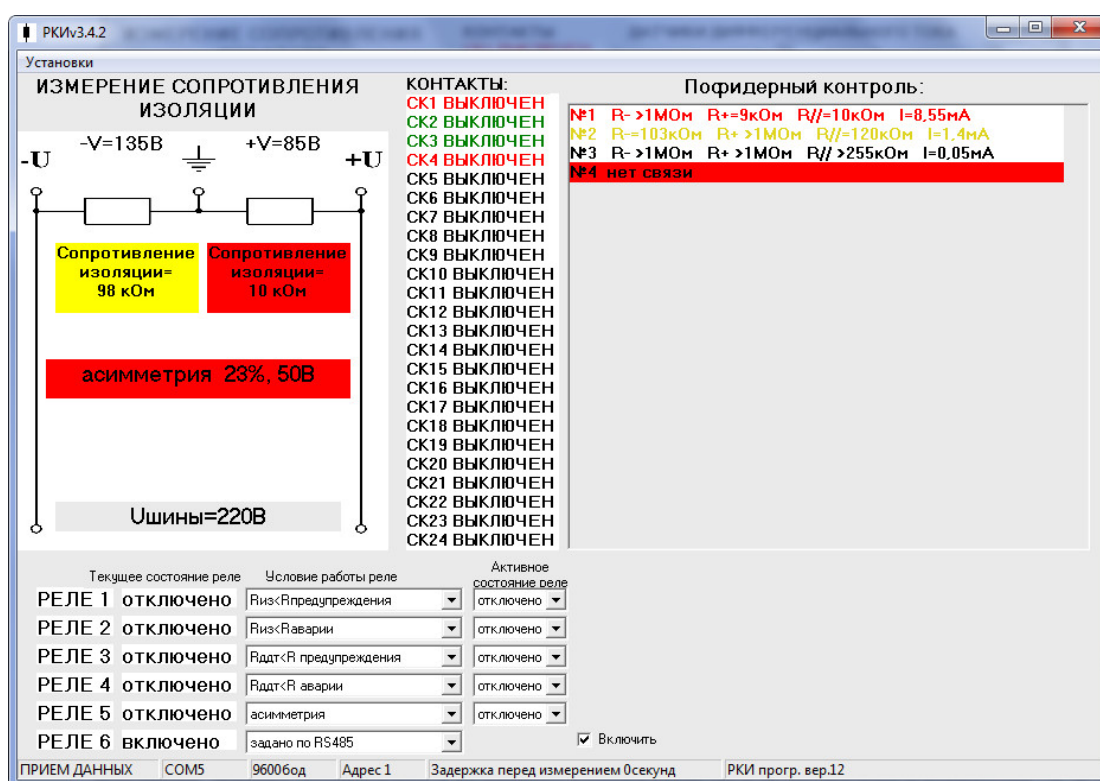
РКИv3.4.2

Установки

ИЗМЕРЕНИЕ СОПРОТИВЛЕНИЯ ИЗОЛЯЦИИ

-V=135В +V=85В

-U +U

Сопротивление изоляции= 98 кОм

Сопротивление изоляции= 10 кОм

асимметрия 23%, 50В

Uшины=220В

КОНТАКТЫ:
СК1 ВЫКЛЮЧЕН
СК2 ВЫКЛЮЧЕН
СК3 ВЫКЛЮЧЕН
СК4 ВЫКЛЮЧЕН
СК5 ВЫКЛЮЧЕН
СК6 ВЫКЛЮЧЕН
СК7 ВЫКЛЮЧЕН
СК8 ВЫКЛЮЧЕН
СК9 ВЫКЛЮЧЕН
СК10 ВЫКЛЮЧЕН
СК11 ВЫКЛЮЧЕН
СК12 ВЫКЛЮЧЕН
СК13 ВЫКЛЮЧЕН
СК14 ВЫКЛЮЧЕН
СК15 ВЫКЛЮЧЕН
СК16 ВЫКЛЮЧЕН
СК17 ВЫКЛЮЧЕН
СК18 ВЫКЛЮЧЕН
СК19 ВЫКЛЮЧЕН
СК20 ВЫКЛЮЧЕН
СК21 ВЫКЛЮЧЕН
СК22 ВЫКЛЮЧЕН
СК23 ВЫКЛЮЧЕН
СК24 ВЫКЛЮЧЕН

Пофидерный контроль:
№1 R- >1МОм R+=9кОм R//=10кОм I=8,55мА
№2 R-=103кОм R+ >1МОм R//=120кОм I=1,4мА
№3 R- >1МОм R+ >1МОм R// >255кОм I=0,05мА
№4 нет связи

Текущее состояние реле | Условие работы реле | Активное состояние реле

РЕЛЕ 1 отключено | Rиз<Rпредупреждения | отключено
РЕЛЕ 2 отключено | Rиз<Rаварии | отключено
РЕЛЕ 3 отключено | Rддт<R предупреждения | отключено
РЕЛЕ 4 отключено | Rддт<R аварии | отключено
РЕЛЕ 5 отключено | асимметрия | отключено
РЕЛЕ 6 включено | задано по RS485

☑ Включить

ПРИЕМ ДАННЫХ | COM5 | 9600бод | Адрес 1 | Задержка перед измерением 0секунд | РКИ прогр. вер.12